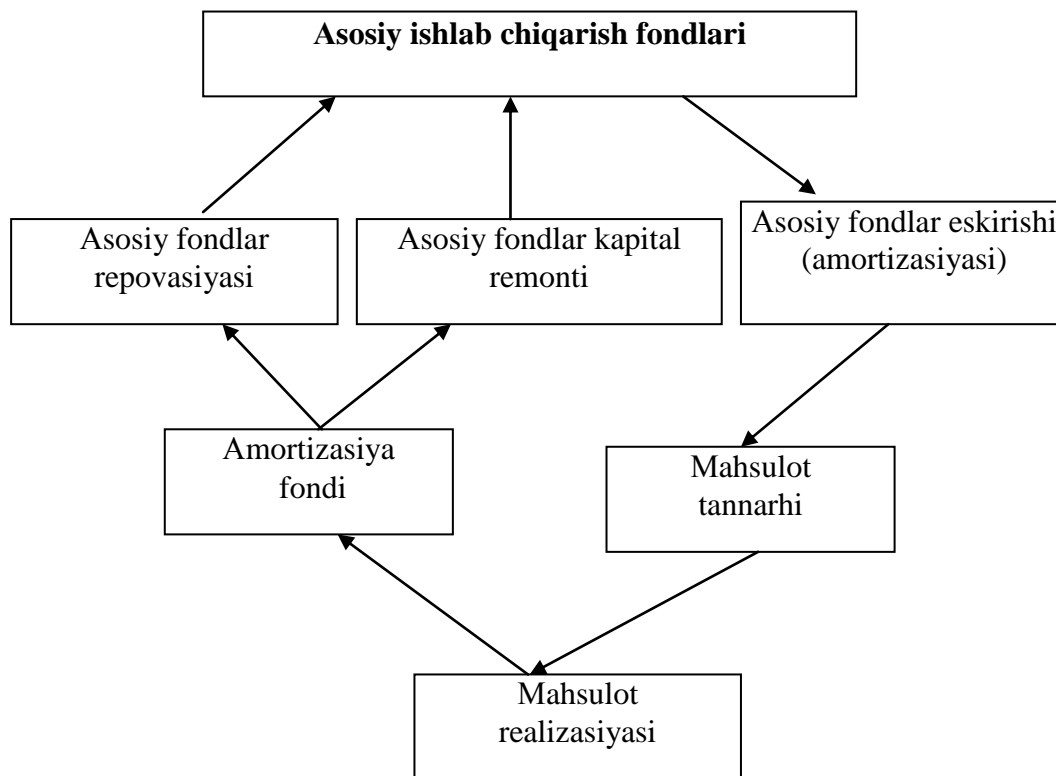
**Asosiy ishlab chiqarish fondlari**

Asosiy fondlar repovasiyasi

Asosiy fondlar kapital remonti

Asosiy fondlar eskirishi (amortizasiyasi)

Amortizasiya fondi

Mahsulot tannarhi

Mahsulot realizasiyasi